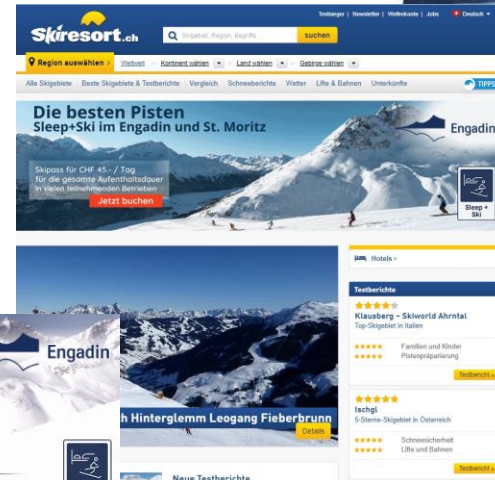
Skiresort.ch

Skigebiet, Region, Begriffe... suchen

Testsieger | Newsletter | Weltrekorde | Jobs Deutsch

Region auswählen > Weltweit > Kontinent wählen > Land wählen > Gebirge wählen

Alle Skigebiete Beste Skigebiete & Testberichte Vergleich Schneeberichte Wetter Lifte & Bahnen Unterkünfte TIPPS

Die besten Pisten
Sleep+Ski im Engadin und St. Moritz

Engadin

Skipass für CHF 45.- / Tag für die gesamte Aufenthaltsdauer in vielen teilnehmenden Betrieben

Jetzt buchen

Sleep + Ski

Hotels >

Testberichte

Klausberg – Skiworld Ahrntal
Top-Skigebiet in Italien
Familien und Kinder
Pistenpräparierung
Testbericht »

Ischgl
5-Sterne-Skigebiet in Österreich
Schneesicherheit
Lifte und Bahnen
Testbericht »

h Hinterglemm Leogang Fieberbrunn

Details

Engadin

Neue Testberichte